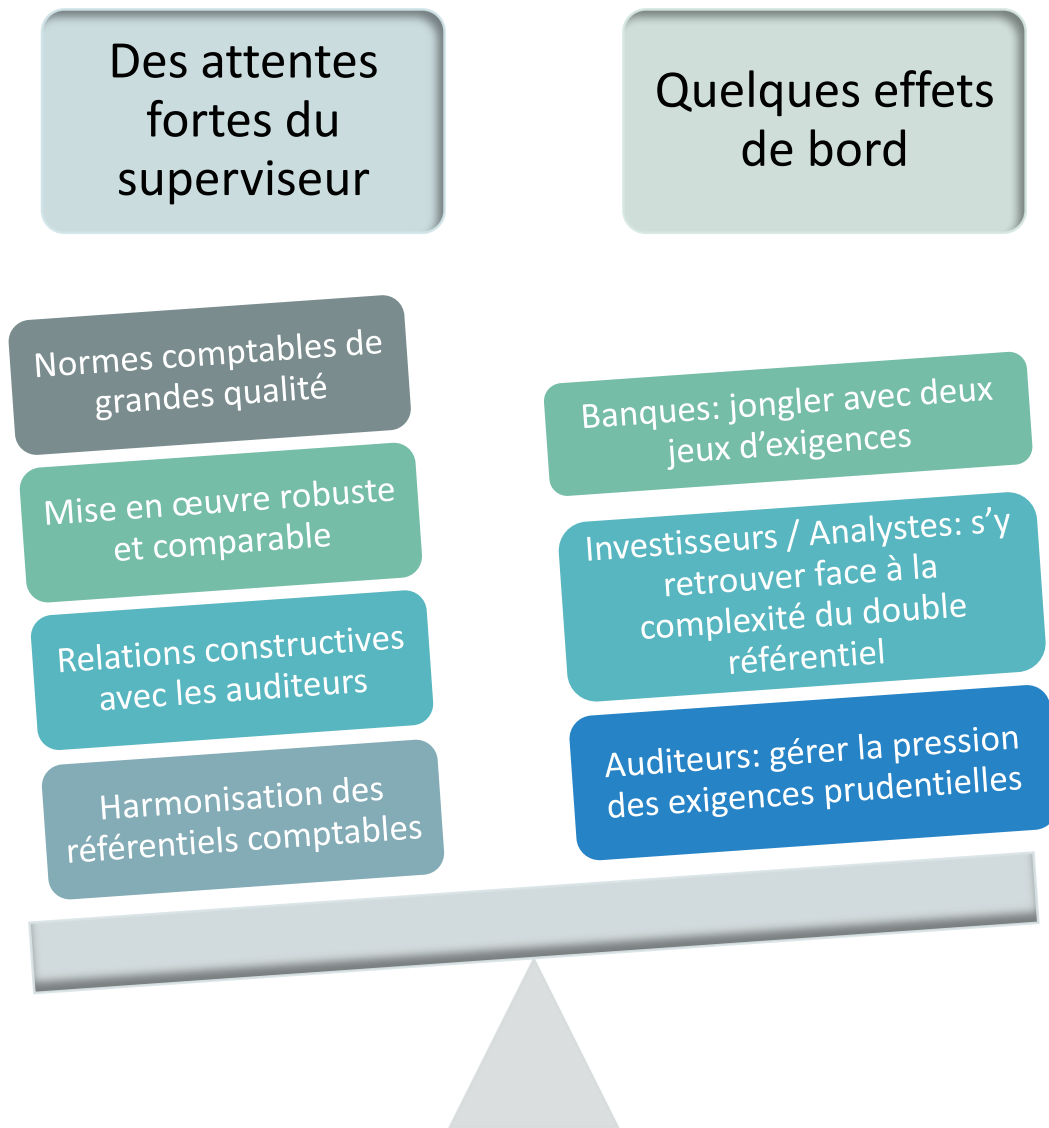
Des attentes fortes du superviseur

Quelques effets de bord

Normes comptables de grandes qualité

Mise en œuvre robuste et comparable

Relations constructives avec les auditeurs

Harmonisation des référentiels comptables

Banques: jongler avec deux jeux d’exigences

Investisseurs / Analystes: s’y retrouver face à la complexité du double référentiel

Auditeurs: gérer la pression des exigences prudentielles